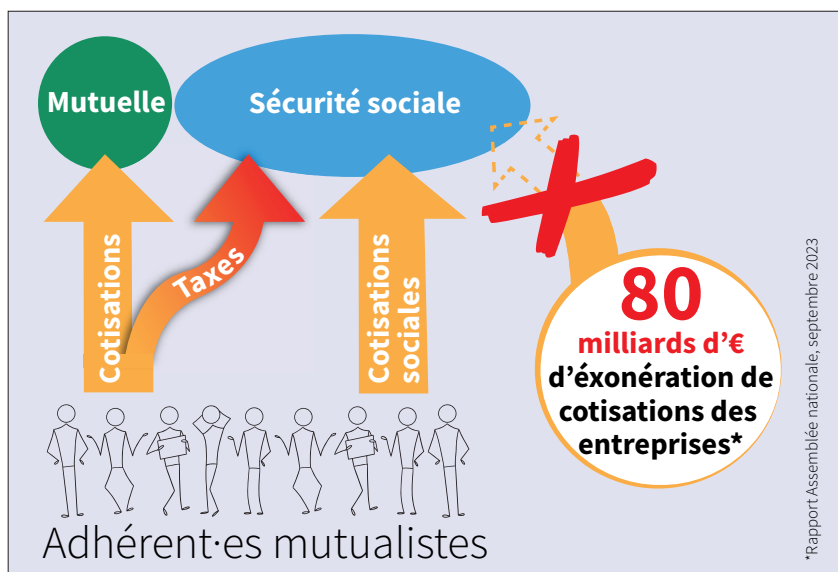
Mutuelle

Sécurité sociale

Cotisations

Taxes

Cotisations sociales

80 milliards d'€ d'éxonération de cotisations des entreprises*

Adhérent·es mutualistes

*Rapport Assemblée nationale, septembre 2023